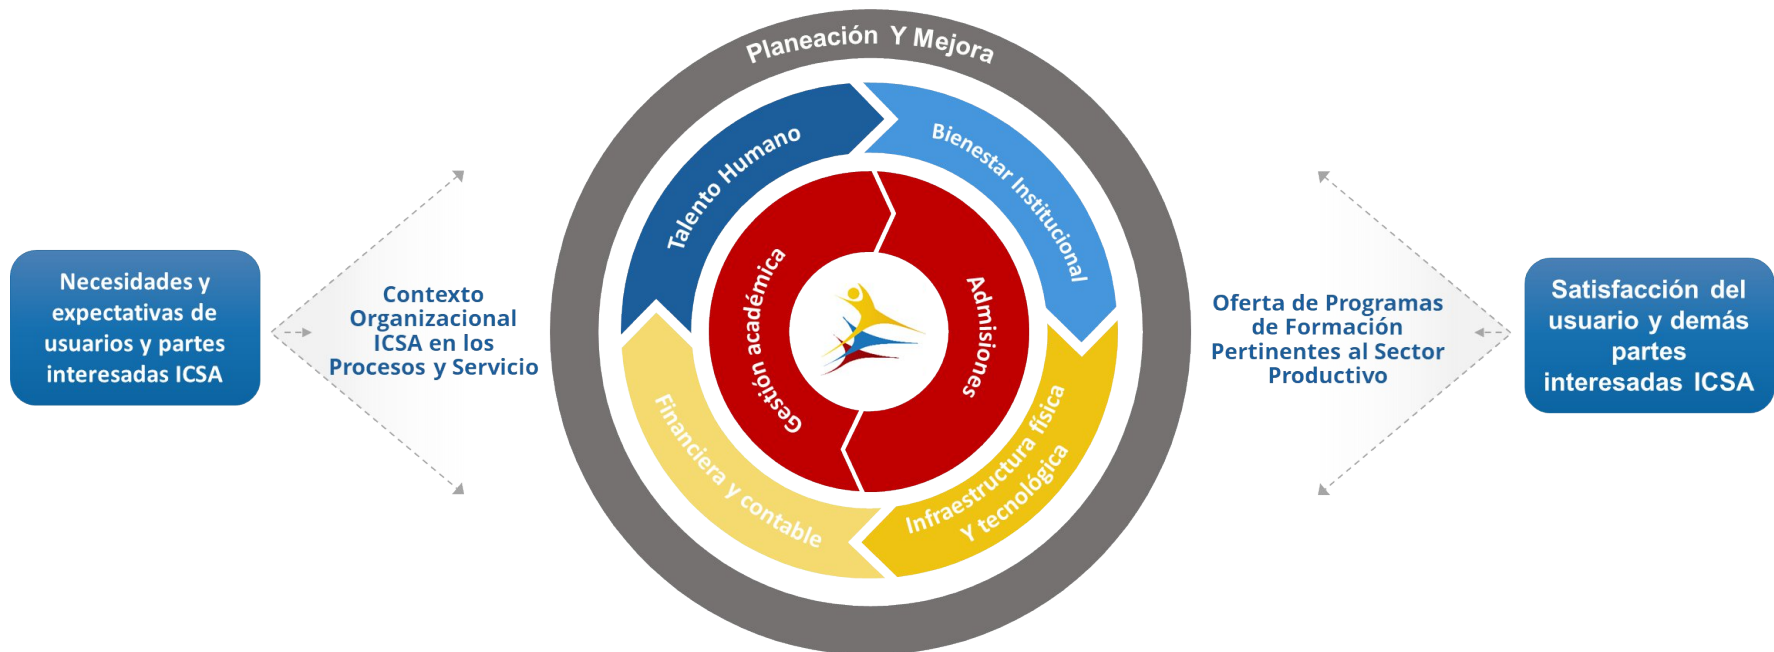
Necesidades y expectativas de usuarios y partes interesadas ICSA

Contexto Organizacional ICSA en los Procesos y Servicio

Planeación Y Mejora

Talento Humano

Bienestar Institucional

Gestión académica

Admisiones

Financiera y contable

Infraestructura física y tecnológica

Oferta de Programas de Formación Pertinentes al Sector Productivo

Satisfacción del usuario y demás partes interesadas ICSA